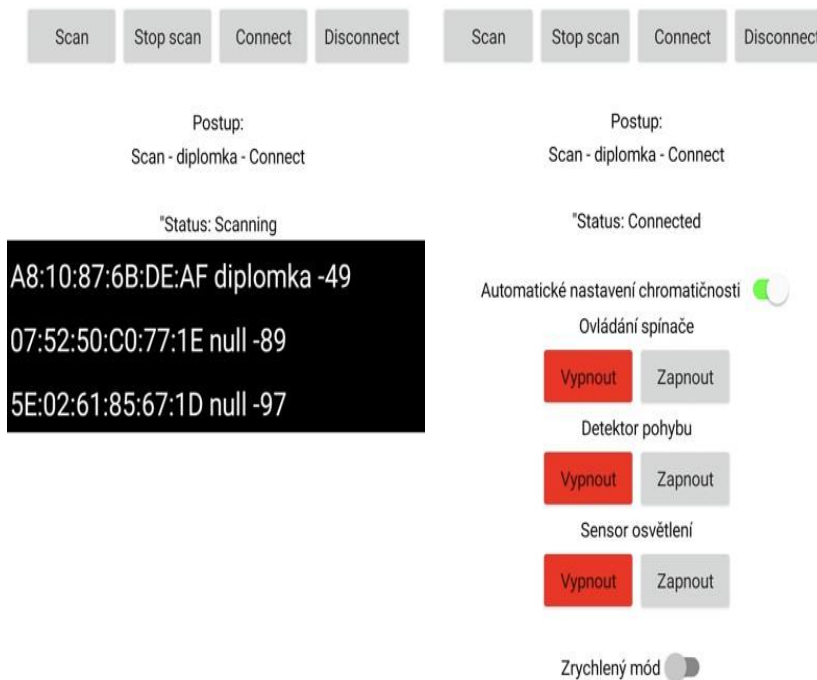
Scan Stop scan Connect Disconnect

Postup:
Scan - diplomka - Connect

"Status: Scanning

A8:10:87:6B:DE:AF diplomka -49

07:52:50:C0:77:1E null -89

5E:02:61:85:67:1D null -97

Scan Stop scan Connect Disconnect

Postup:
Scan - diplomka - Connect

"Status: Connected

Automatické nastavení chromatičnosti

Ovládání spínače

Vypnout Zapnout

Detektor pohybu

Vypnout Zapnout

Sensor osvětlení

Vypnout Zapnout

Zrychlený mód